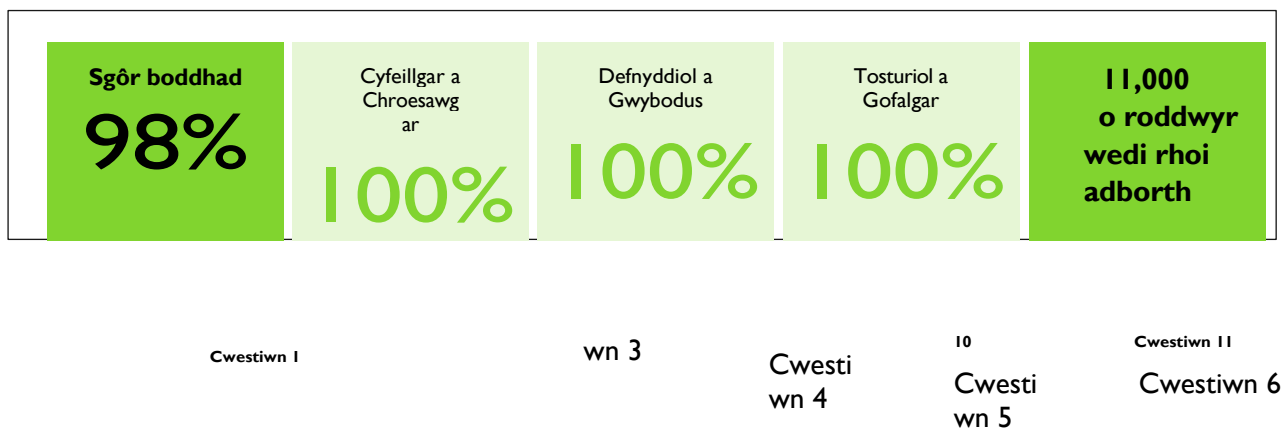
Sgôr boddhad
98%

Cyfeillgar a Chroesawg ar
100%

Defnyddiol a Gwybodus
100%

Tosturiol a Gofalgar
100%

11,000 o roddwyr wedi rhoi adborth

Cwestiwn 1

wn 3

Cwesti wn 4

10

Cwesti wn 5

Cwestiwn 11

Cwestiwn 6